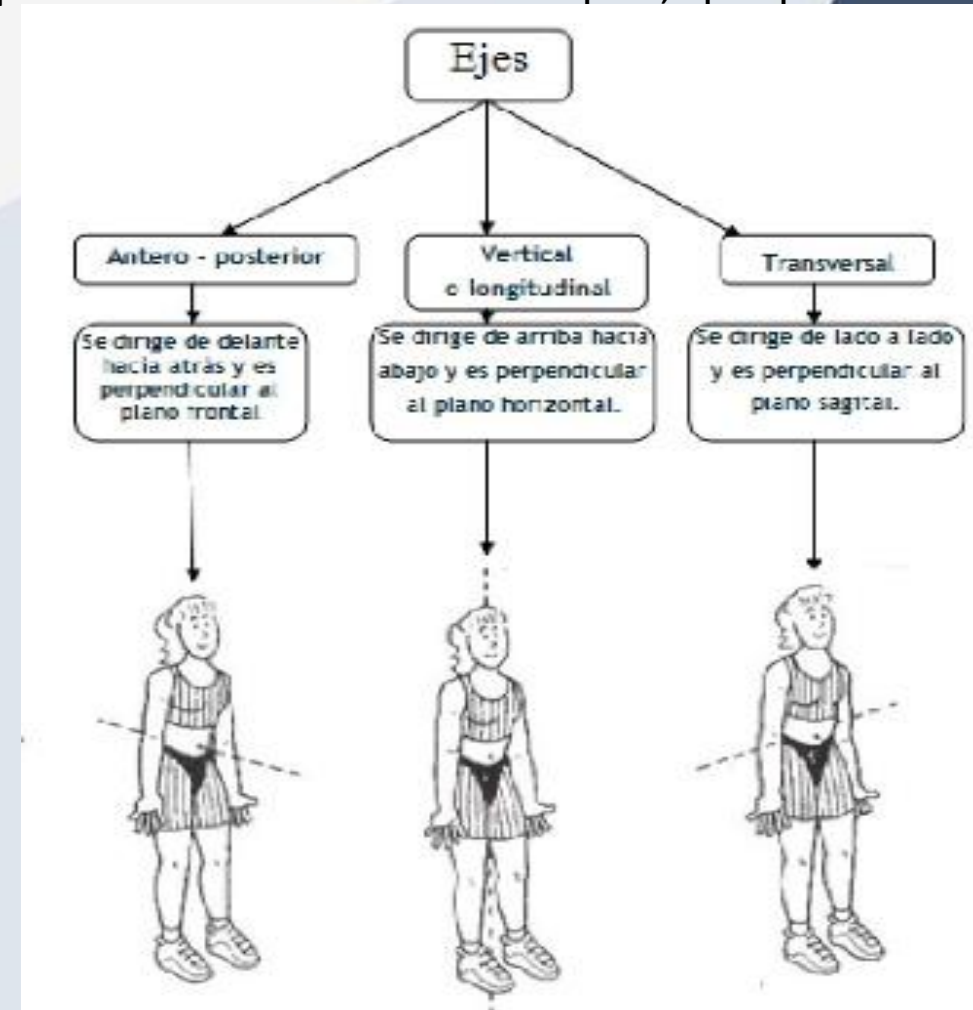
Ejes

Antero - posterior

Se dirige de delante hacia atrás y es perpendicular al plano frontal.

Vertical o longitudinal

Se dirige de arriba hacia abajo y es perpendicular al plano horizontal.

Transversal

Se dirige de lado a lado y es perpendicular al plano sagital.